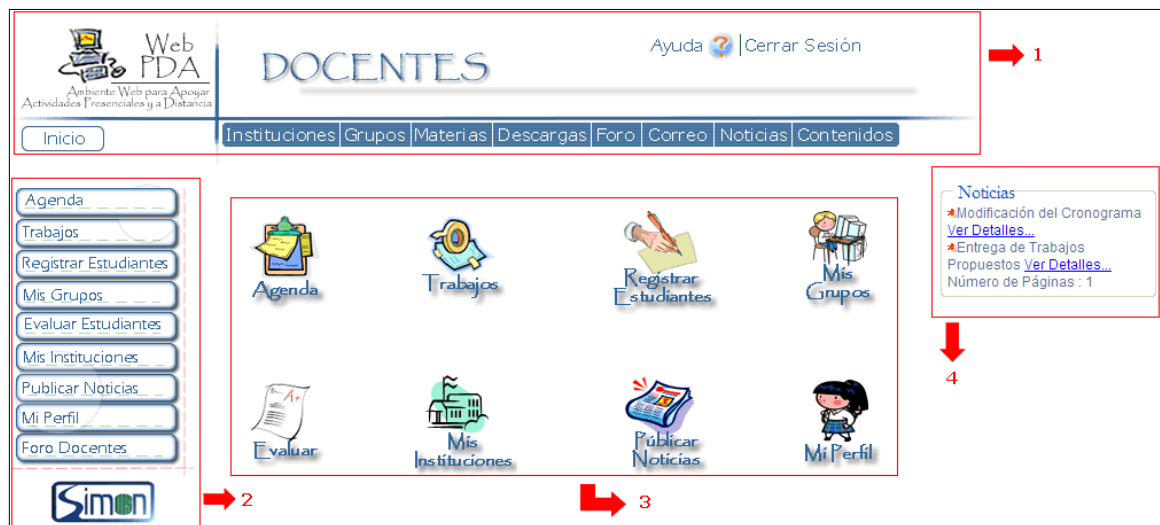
Web PDA
Ambiente Web para Apoyar Actividades Presenciales y a Distancia

DOCENTES

Ayuda | Cerrar Sesión

1

Inicio

Instituciones | Grupos | Materias | Descargas | Foro | Correo | Noticias | Contenidos

Agenda
Trabajos
Registrar Estudiantes
Mis Grupos
Evaluar Estudiantes
Mis Instituciones
Publicar Noticias
Mi Perfil
Foro Docentes

Simon

2

Agenda
Trabajos
Registrar Estudiantes
Mis Grupos
Evaluar
Mis Instituciones
Públicar Noticias
Mi Perfil

3

Noticias
Modificación del Cronograma Ver Detalles...
Entrega de Trabajos Propuestos Ver Detalles...
Número de Páginas : 1

4